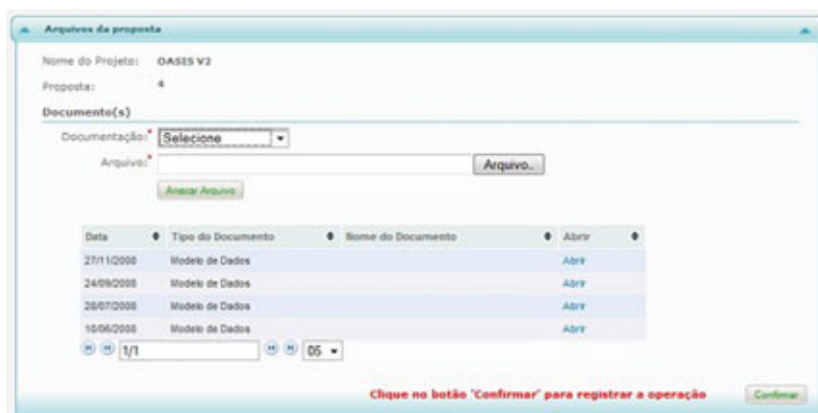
Arquivos da proposta

Nome do Projeto: OASIS V2

Proposta: 4

Documento(s)

Documentação:* Selecione

Arquivo:* Arquivo..

Anexar Arquivo

| Data | Tipo do Documento | Nome do Documento | Abrir |
|---|---|---|---|
| 27/11/2008 | Modelo de Dados | | Abrir |
| 24/09/2008 | Modelo de Dados | | Abrir |
| 28/07/2008 | Modelo de Dados | | Abrir |
| 10/06/2008 | Modelo de Dados | | Abrir |

1/1 05

Clique no botão 'Confirmar' para registrar a operação

Confirmar